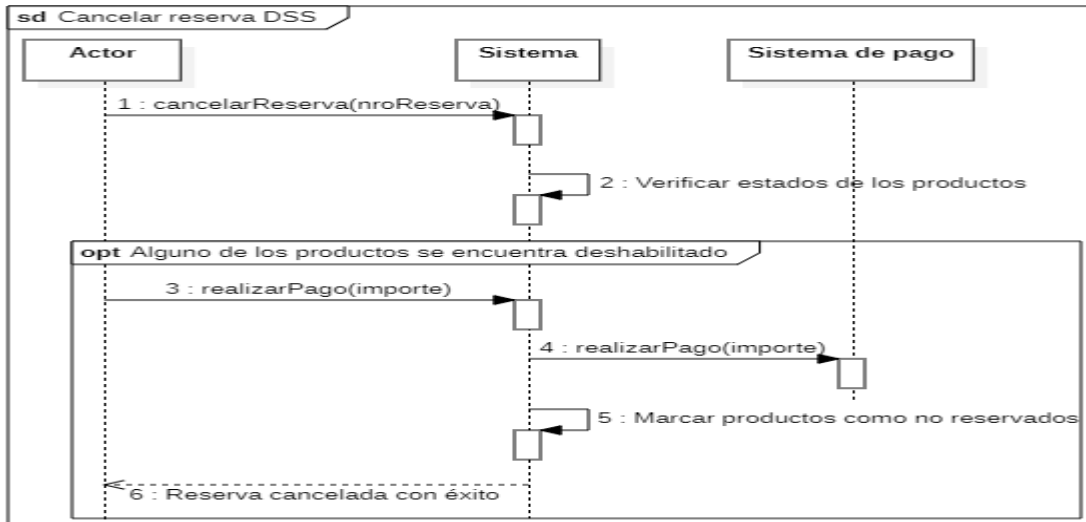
sd Cancelar reserva DSS

Actor

Sistema

Sistema de pago

1 : cancelarReserva(nroReserva)

2 : Verificar estados de los productos

opt Alguno de los productos se encuentra deshabilitado

3 : realizarPago(importe)

4 : realizarPago(importe)

5 : Marcar productos como no reservados

6 : Reserva cancelada con éxito